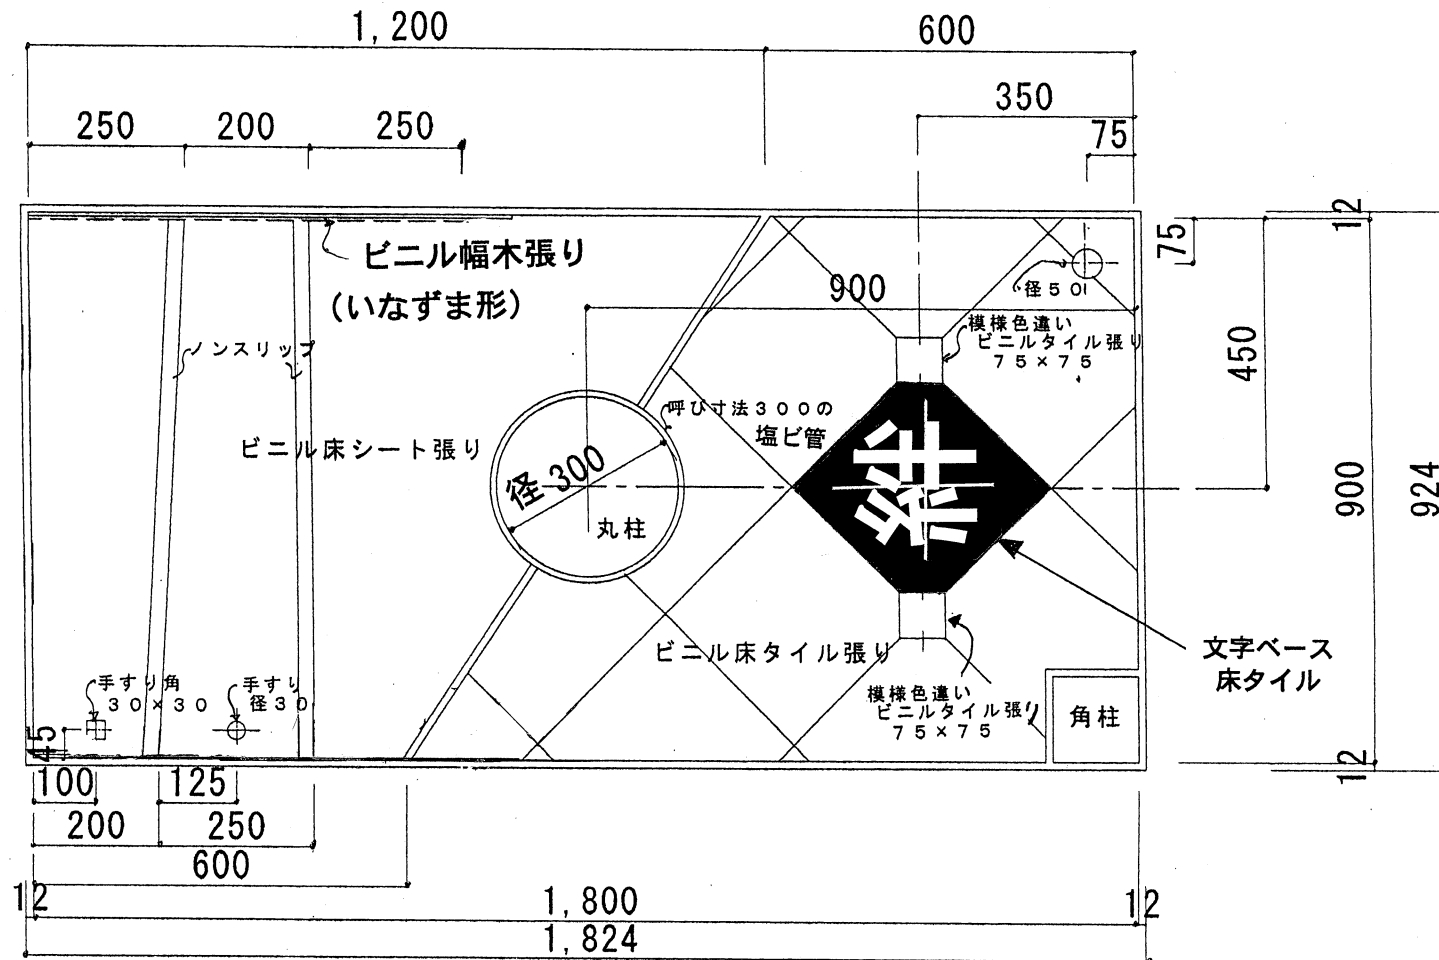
1,200
600
350
250
200
250
75
12
75
ビニル幅木張り
(いなずま形)
900
径50
模様色違い
ビニルタイル張り
75×75
450
ノンスリップ
呼び寸法300の
塩ビ管
ビニル床シート張り
径300
丸柱
装
900
924
文字ベース
床タイル
ビニル床タイル張り
手すり角
30×30
手すり
径30
模様色違い
ビニルタイル張り
75×75
角柱
45
12
100
125
200
250
600
12
1,800
12
1,824